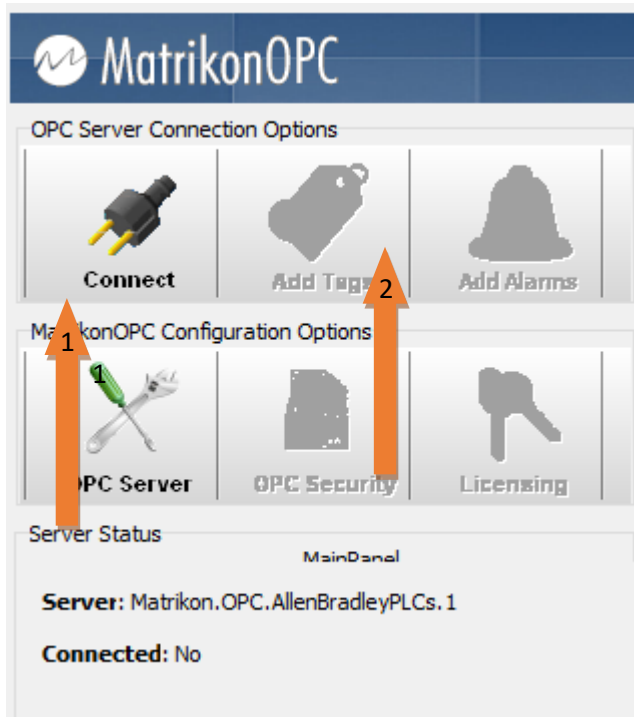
MatrikonOPC

OPC Server Connection Options

Connect

Add Tags

Add Alarms

MatrikonOPC Configuration Options

1

2

1

OPC Server

OPC Security

Licensing

Server Status

MainPanel

Server: Matrikon.OPC.AllenBradleyPLCs.1

Connected: No